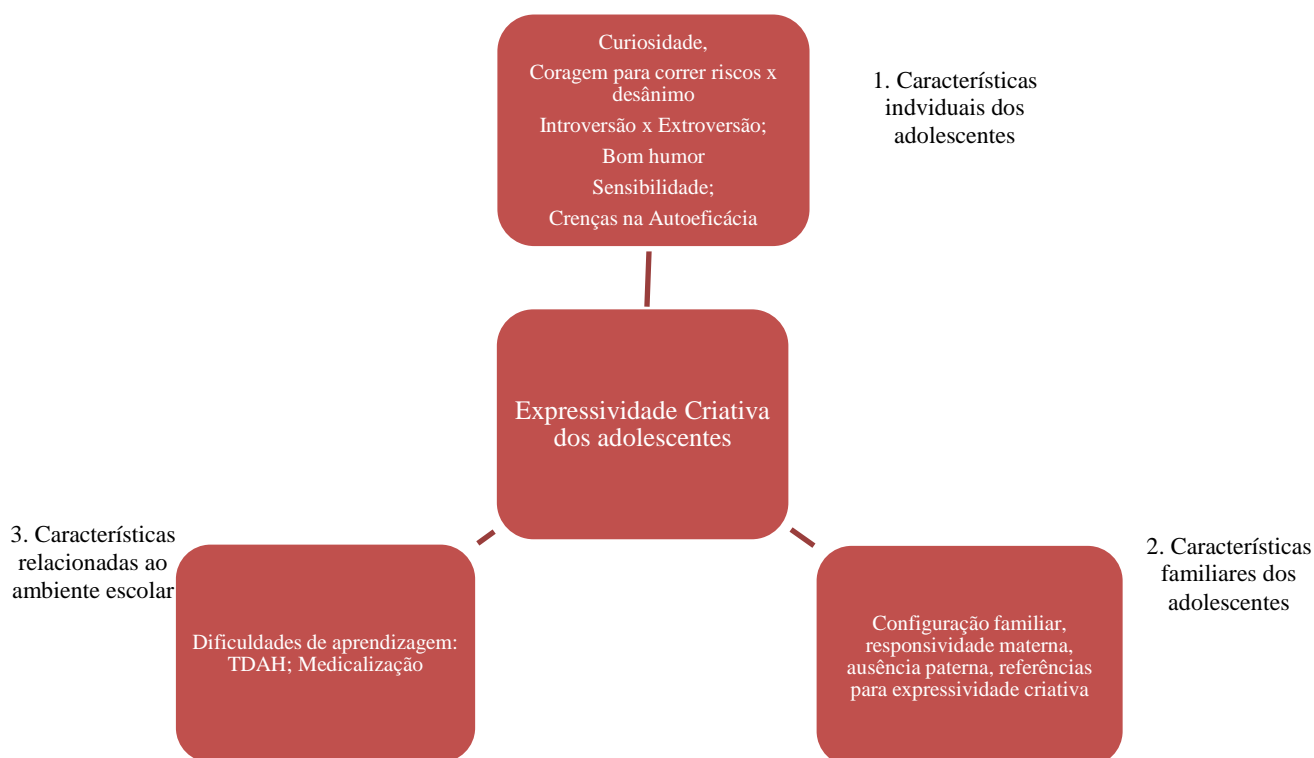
Curiosidade,
Coragem para correr riscos x desânimo
Introversão x Extroversão;
Bom humor
Sensibilidade;
Crenças na Autoeficácia

1. Características indviduais dos adolescentes

Expressividade Criativa dos adolescentes

3. Características relacionadas ao ambiente escolar

Dificuldades de aprendizagem: TDAH; Medicalização

2. Características familiares dos adolescentes

Configuração familiar, responsividade materna, ausência paterna, referências para expressividade criativa